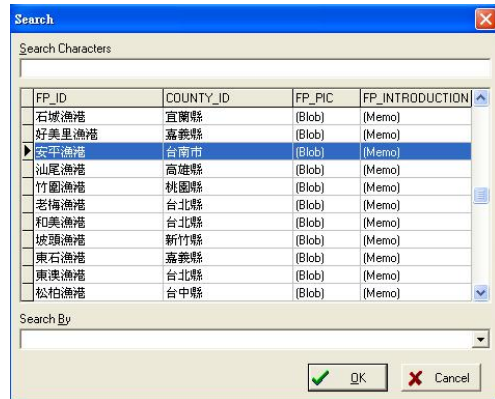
Search

Search Characters

| FP_ID | COUNTY_ID | FP_PIC | FP_INTRODUCTION |
|---|---|---|---|
| 石城漁港 | 宜蘭縣 | (Blob) | (Memo) |
| 好美里漁港 | 嘉義縣 | (Blob) | (Memo) |
| 安平漁港 | 台南市 | (Blob) | (Memo) |
| 汕尾漁港 | 高雄縣 | (Blob) | (Memo) |
| 竹圍漁港 | 桃園縣 | (Blob) | (Memo) |
| 老梅漁港 | 台北縣 | (Blob) | (Memo) |
| 和美漁港 | 台北縣 | (Blob) | (Memo) |
| 坡頭漁港 | 新竹縣 | (Blob) | (Memo) |
| 東石漁港 | 嘉義縣 | (Blob) | (Memo) |
| 東澳漁港 | 台北縣 | (Blob) | (Memo) |
| 松柏漁港 | 台中縣 | (Blob) | (Memo) |

Search By

OK Cancel